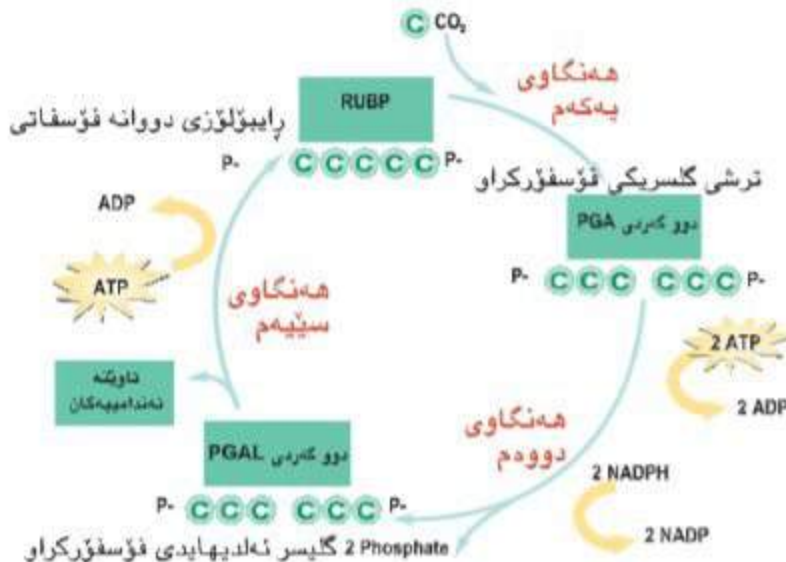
C $CO_2$

هەنگاوی یەکەم

RUBP

ڕایبۆلۆزی دووانە فۆسفاتی

P- CCCCC P-

ترشی گلسریکی فۆسفۆرکراو

دوو گەردی PGA

P- CCC CCC P-

ADP

ATP

هەنگاوی سێیەم

2 ATP

2 ADP

ناوێتە ئەندامییەکان

هەنگاوی دووەم

دوو گەردی PGAL

2 NADPH

2 NADP

P- CCC CCC P-

2 Phosphate گلیسر ئەلدیهایدی فۆسفۆرکراو